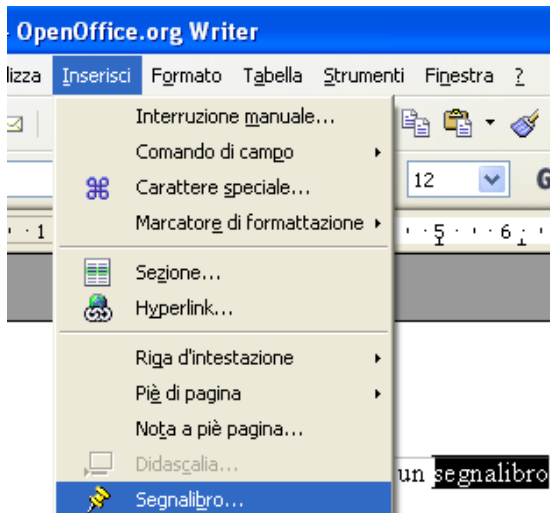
- OpenOffice.org Writer

lizza Inserisci Formato Tabella Strumenti Finestra ?

Interruzione manuale...
Comando di campo
Carattere speciale...
Marcatore di formattazione
Sezione...
Hyperlink...
Riga d'intestazione
Piè di pagina
Nota a piè pagina...
Didascalia...
Segnalibro...

12

G

1

5 · · 6

un segnalibro